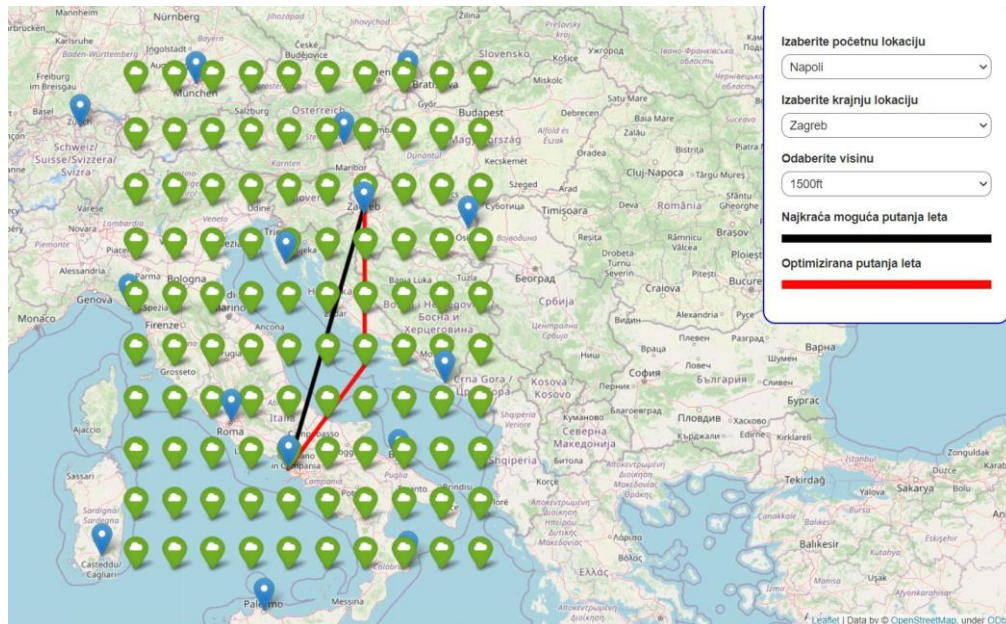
Izaberite početnu lokaciju
Napoli
Izaberite krajnju lokaciju
Zagreb
Odaberite visinu
1500ft
Najkraća moguća putanja leta
Optimizirana putanja leta

Mannheim
Nürnberg
Karlsruhe
Baden-Württemberg
Ingolstadt
České Budějovice
Žilina
Slovensko
Košice
Ужгород
Freiburg im Breisgau
München
Bratislava
Miskolc
Basel
Zürich
Salzburg
Österreich
Győr
Budapest
Debrecen
Satu Mare
Baia Mare
Schweiz/Suisse/Svizzera/Svizra
Magyarország
Alföld és Észak
Oradea
Zalău
Bistrița
Maribor
Kecskemét
Cluj-Napoca
Târgu Mureș
Zagreb
Szeged
Arad
Deva
România
Novara
Piemonte
Venezia
Trieste
Суботица
Timișoara
Osijek
Vojvodina
Brașov
Resita
Râmnicu Vâlcea
Alessandria
Parma
Bologna
Banja Luka
Tuzla
Drobeta-Turnu Severin
Pitești
Ploiești
București
Genova
Београд
Craiova
Monaco
La Spezia
Firenze
San Marino
Босна и Херцеговина
Србија
Ancona
Видин
Alexandria
Grosseto
Ниш
Враца
Плевен
Разград
Варна
Шумен
Ловеч
Crna Gora / Црна Гора
Kosovo / Косово
София
Перник
България
Сливен
Италия
Italia
Roma
Campobasso
Shqipëria
Кюстендил
Благоевград
Пловдив
Бургас
Ajaccio
Кумановo
Хасково
Северна Македонија
Кърджали
Edirne
Kırklareli
Napoli
Campania
Foggia
Bari
Puglia
Битола
Zonguldak
Sassari
Brindisi
Korçë
Tekirdağ
Yalova
Sakarya
Düzce
Bolu
Sardigna
Sardegna
Potenza
Vlorë
Çanakkale
Balıkesir
Casteddu/Cagliari
Ελλάς
Βόλος
Manisa
Uşak
Palermo
Messina
Leaflet | Data by © OpenStreetMap, under ODb